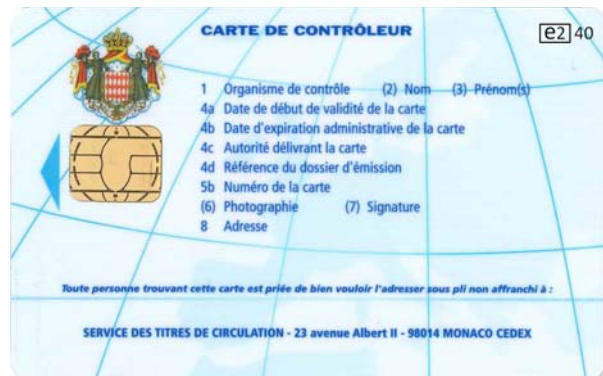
CARTE DE CONTRÔLEUR

e2 40

1 Organisme de contrôle (2) Nom (3) Prénom(s)
4a Date de début de validité de la carte
4b Date d'expiration administrative de la carte
4c Autorité délivrant la carte
4d Référence du dossier d'émission
5b Numéro de la carte
(6) Photographie (7) Signature
8 Adresse

Toute personne trouvant cette carte est priée de bien vouloir l'adresser sous pli non affranchi à :

SERVICE DES TITRES DE CIRCULATION - 23 avenue Albert II - 98014 MONACO CEDEX